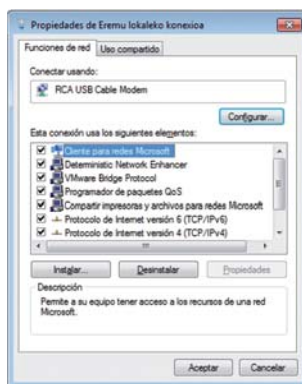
Propiedades de Eremu lokaleko konexioa

Funciones de red | Uso compartido

Conectar usando:

RCA USB Cable Modem

Configurar...

Esta conexión usa los siguientes elementos:

Cliente para redes Microsoft
Deterministic Network Enhancer
VMware Bridge Protocol
Programador de paquetes QoS
Compartir impresoras y archivos para redes Microsoft
Protocolo de Internet versión 6 (TCP/IPv6)
Protocolo de Internet versión 4 (TCP/IPv4)

Instalar... | Desinstalar | Propiedades

Descripción
Permite a su equipo tener acceso a los recursos de una red Microsoft.

Aceptar | Cancelar